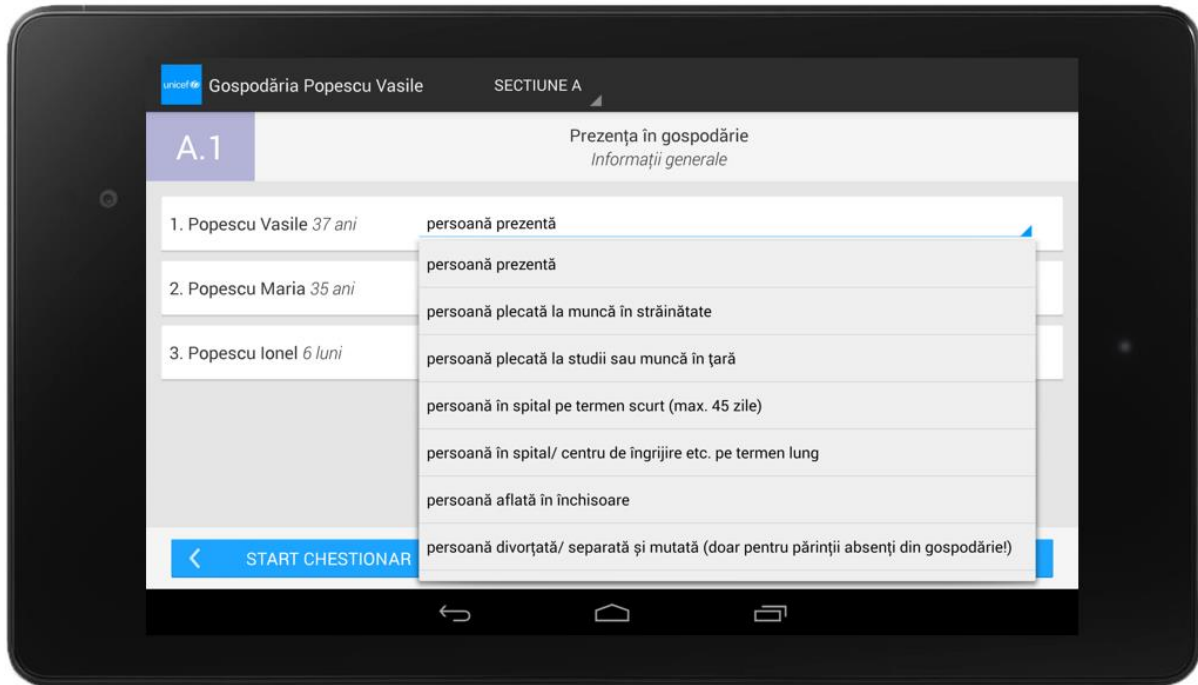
unicef Gospodăria Popescu Vasile SECTIUNE A

A.1

Prezența în gospodărie
Informații generale

1. Popescu Vasile 37 ani
persoană prezentă

2. Popescu Maria 35 ani

3. Popescu Ionel 6 luni

persoană prezentă
persoană plecată la muncă în străinătate
persoană plecată la studii sau muncă în țară
persoană în spital pe termen scurt (max. 45 zile)
persoană în spital/ centru de îngrijire etc. pe termen lung
persoană aflată în închisoare
persoană divorțată/ separată și mutată (doar pentru părinții absenți din gospodărie!)

START CHESTIONAR